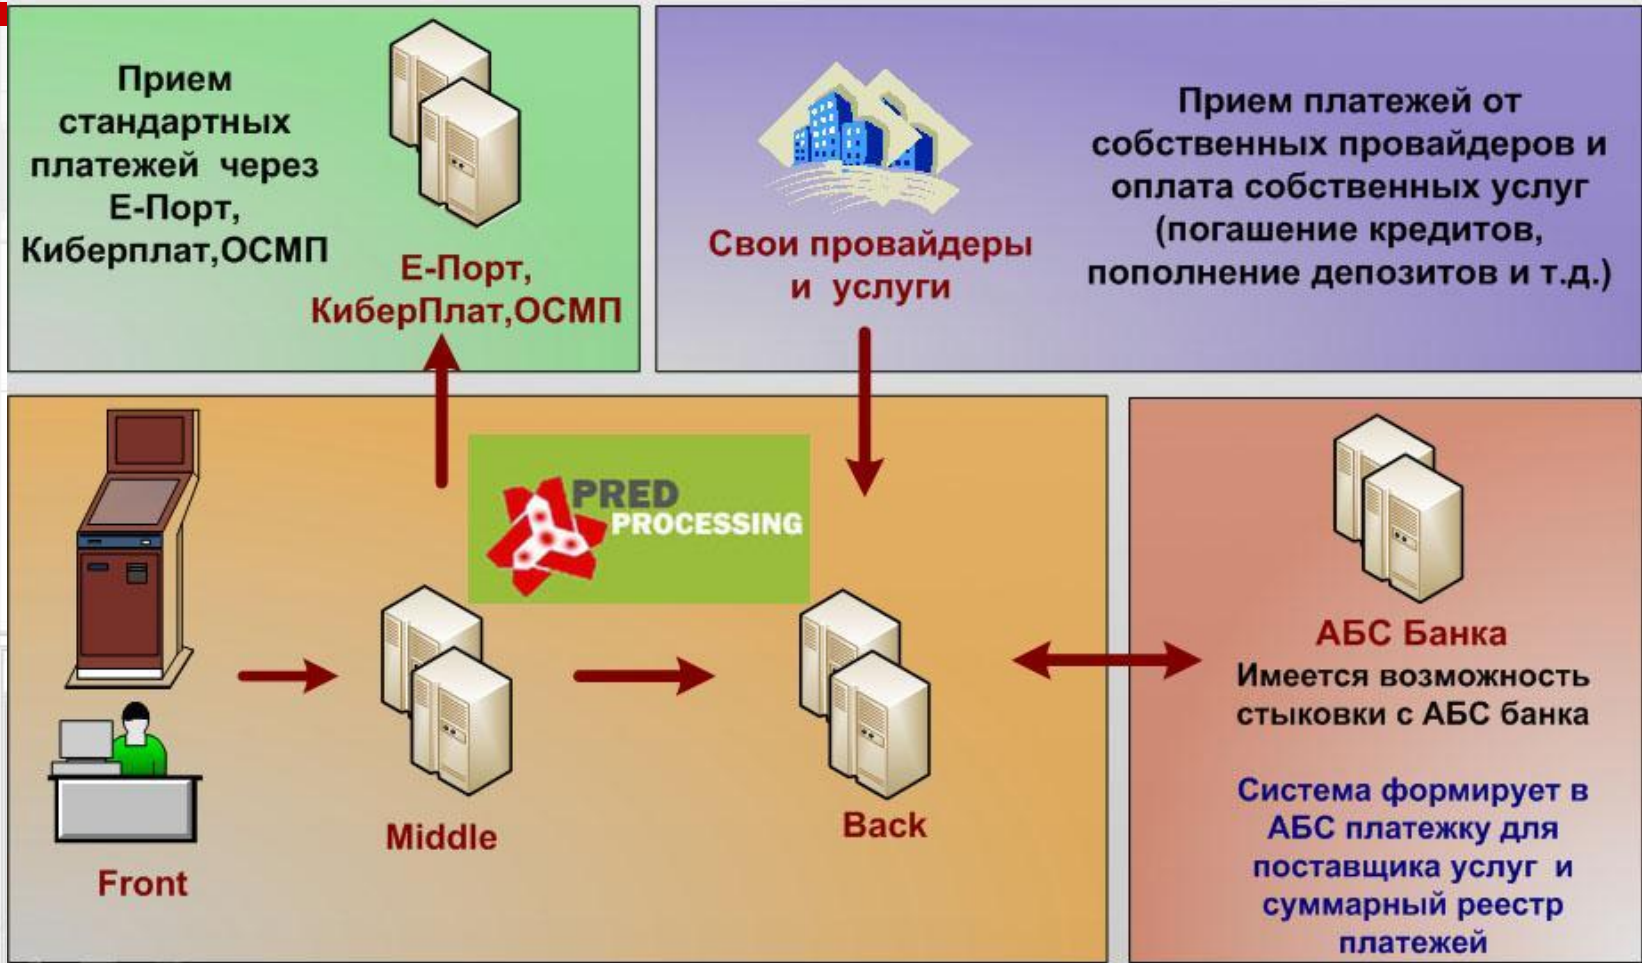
Прием стандартных платежей через Е-Порт, Киберплат,ОСМП

Е-Порт, КиберПлат,ОСМП

Свои провайдеры и услуги

Прием платежей от собственных провайдеров и оплата собственных услуг (погашение кредитов, пополнение депозитов и т.д.)

PRED PROCESSING

Front

Middle

Back

АБС Банка
Имеется возможность стыковки с АБС банка

Система формирует в АБС платежку для поставщика услуг и суммарный реестр платежей